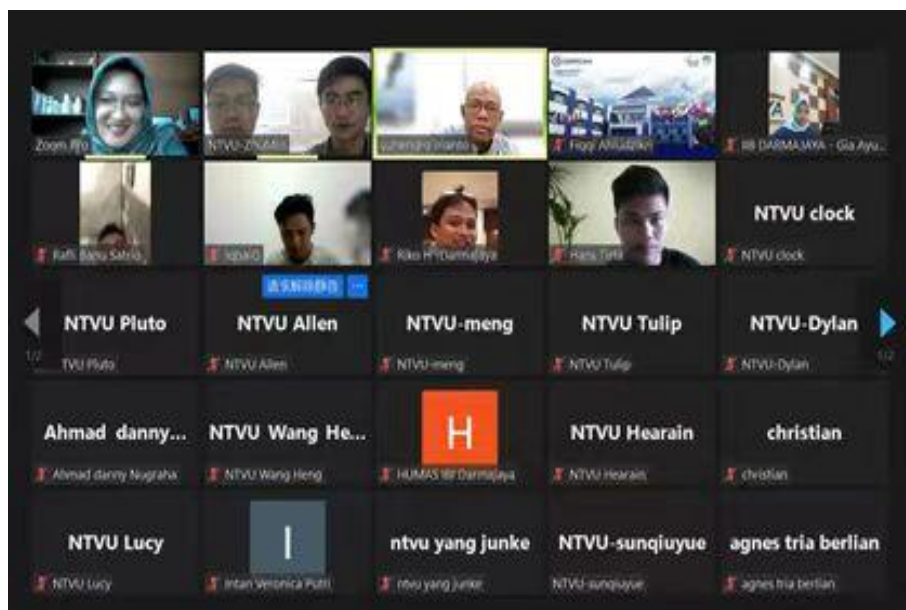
Zoom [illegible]
NTVU-ZHU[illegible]
Suhendro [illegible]
Fiqqi Anggamulia
IIB DARMAJAYA - Gia Ayu...

Rafli Banu Satria
Sopa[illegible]
Riko H Darmajaya
Hans Tirta
NTVU clock
NTVU clock

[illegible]
NTVU Pluto
TVU Pluto
NTVU Allen
NTVU Allen
NTVU-meng
NTVU-meng
NTVU Tulip
NTVU Tulip
NTVU-Dylan
NTVU-Dylan

Ahmad danny...
Ahmad danny Nugraha
NTVU Wang He...
NTVU Wang Heng
H
HUMAS IIB Darmajaya
NTVU Hearain
NTVU Hearain
christian
christian

NTVU Lucy
NTVU Lucy
I
Intan Veronica Putri
ntvu yang junke
ntvu yang junke
NTVU-sunqiuyue
NTVU-sunqiuyue
agnes tria berlian
agnes tria berlian